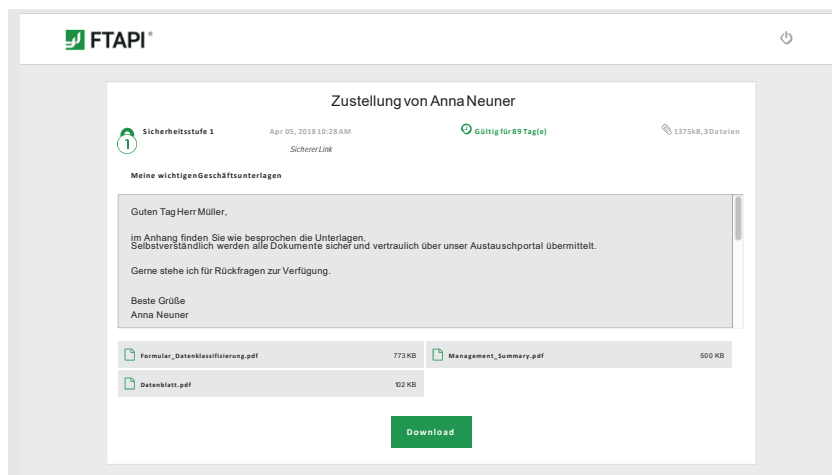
FTAPI®

Zustellung von Anna Neuner

1 Sicherheitsstufe 1

Apr 05, 2018 10:28 AM

Sicherer Link

Gültig für 89 Tag(e)

1375kB, 3 Dateien

Meine wichtigen Geschäftsunterlagen

Guten Tag Herr Müller,

im Anhang finden Sie wie besprochen die Unterlagen.
Selbstverständlich werden alle Dokumente sicher und vertraulich über unser Austauschportal übermittelt.

Gerne stehe ich für Rückfragen zur Verfügung.

Beste Grüße
Anna Neuner

Formular_Datenklassifizierung.pdf 773 KB

Management_Summary.pdf 500 KB

Datenblatt.pdf 102 KB

Download